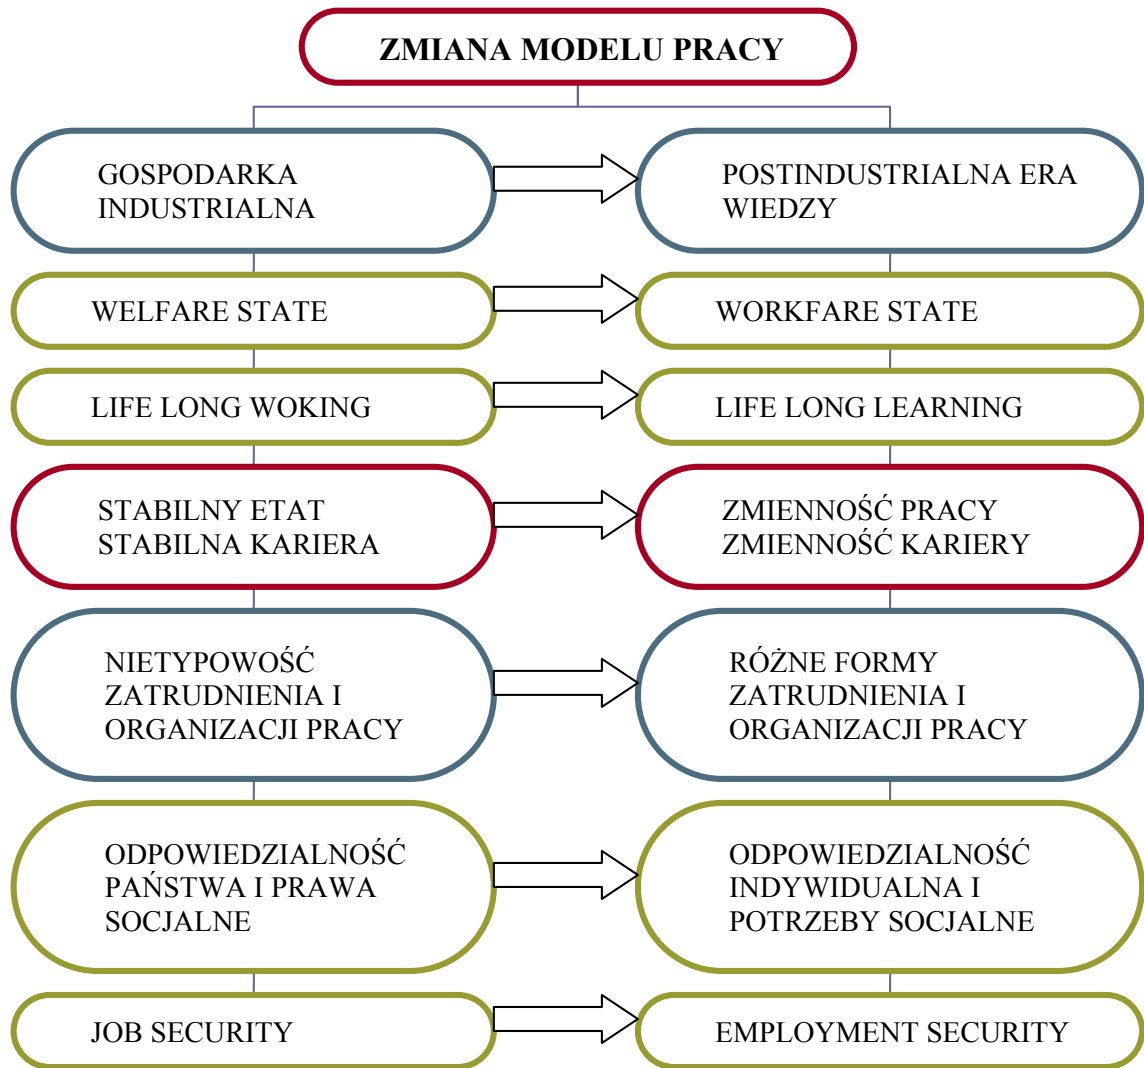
ZMIANA MODELU PRACY

GOSPODARKA INDUSTRIALNA

POSTINDUSTRIALNA ERA WIEDZY

WELFARE STATE

WORKFARE STATE

LIFE LONG WOKING

LIFE LONG LEARNING

STABILNY ETAT
STABILNA KARIERA

ZMIENNOŚĆ PRACY
ZMIENNOŚĆ KARIERY

NIETYPOWOŚĆ ZATRUDNIENIA I ORGANIZACJI PRACY

RÓŻNE FORMY ZATRUDNIENIA I ORGANIZACJI PRACY

ODPOWIEDZIALNOŚĆ PAŃSTWA I PRAWA SOCJALNE

ODPOWIEDZIALNOŚĆ INDYWIDUALNA I POTRZEBY SOCJALNE

JOB SECURITY

EMPLOYMENT SECURITY